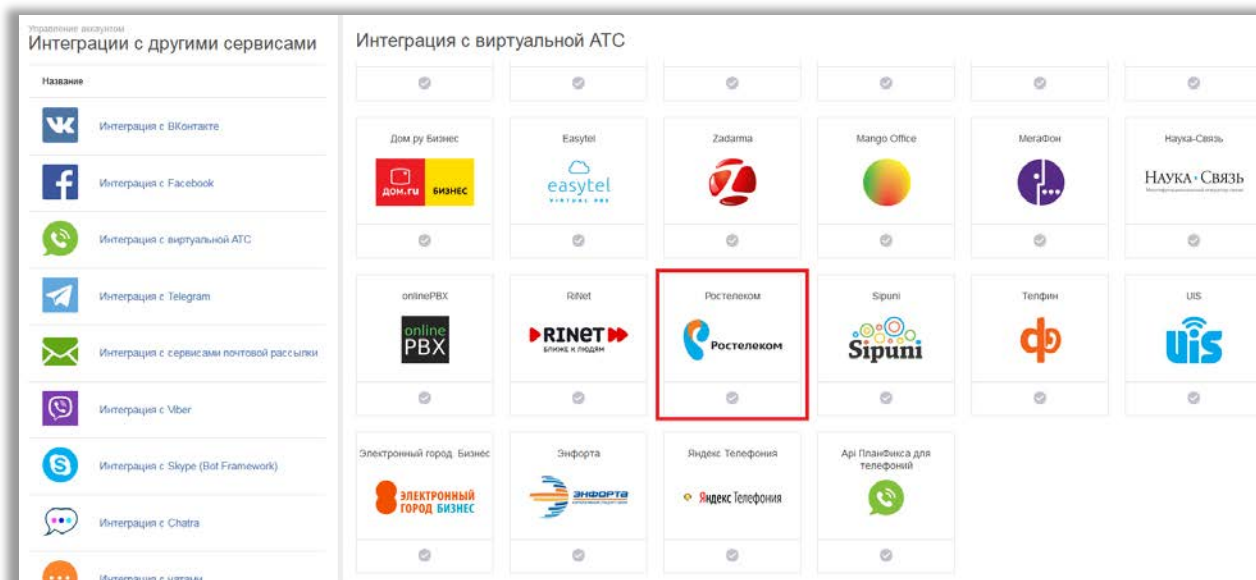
Управление аккаунтом
Интеграции с другими сервисами

Название

Интеграция с ВКонтакте

Интеграция с Facebook

Интеграция с виртуальной АТС

Интеграция с Telegram

Интеграция с сервисами почтовой рассылки

Интеграция с Viber

Интеграция с Skype (Bot Framework)

Интеграция с Chatra

Интеграция с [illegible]

Интеграция с виртуальной АТС

Дом ру Бизнес
дом.ru БИЗНЕС

Easytel
easytel
VIRTUAL PBX

Zadarma

Mango Office

МегаФон

Наука-Связь
НАУКА·СВЯЗЬ

onlinePBX
online PBX

RiNet
RINET
БЛИЖЕ К ЛЮДЯМ

Ростелеком
Ростелеком

Sipuni
Sipuni

Телфин

UIS
UIS

Электронный город Бизнес
ЭЛЕКТРОННЫЙ ГОРОД БИЗНЕС

Энфорта
ЭНФОРТА

Яндекс Телефония
Яндекс Телефония

Api ПланФикса для телефоний